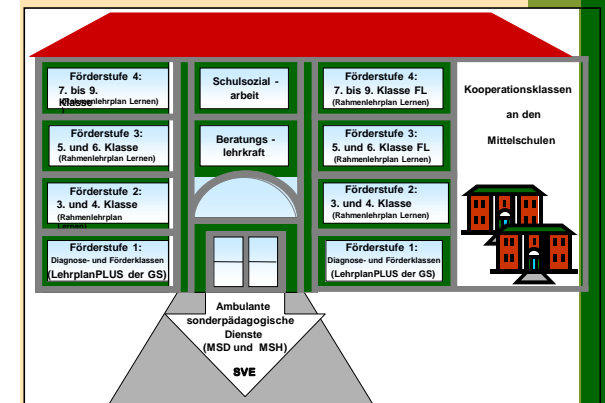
Förderstufe 4:
7. bis 9. Klasse
(Rahmenlehrplan Lernen)

Förderstufe 3:
5. und 6. Klasse
(Rahmenlehrplan Lernen)

Förderstufe 2:
3. und 4. Klasse
(Rahmenlehrplan Lernen)

Förderstufe 1:
Diagnose- und Förderklassen
(LehrplanPLUS der GS)

Schulsozial - arbeit

Beratungs - lehrkraft

Förderstufe 4:
7. bis 9. Klasse FL
(Rahmenlehrplan Lernen)

Förderstufe 3:
5. und 6. Klasse FL
(Rahmenlehrplan Lernen)

Förderstufe 2:
3. und 4. Klasse
(Rahmenlehrplan Lernen)

Förderstufe 1:
Diagnose- und Förderklassen
(LehrplanPLUS der GS)

Kooperationsklassen
an den
Mittelschulen

Ambulante sonderpädagogische Dienste
(MSD und MSH)

SVE